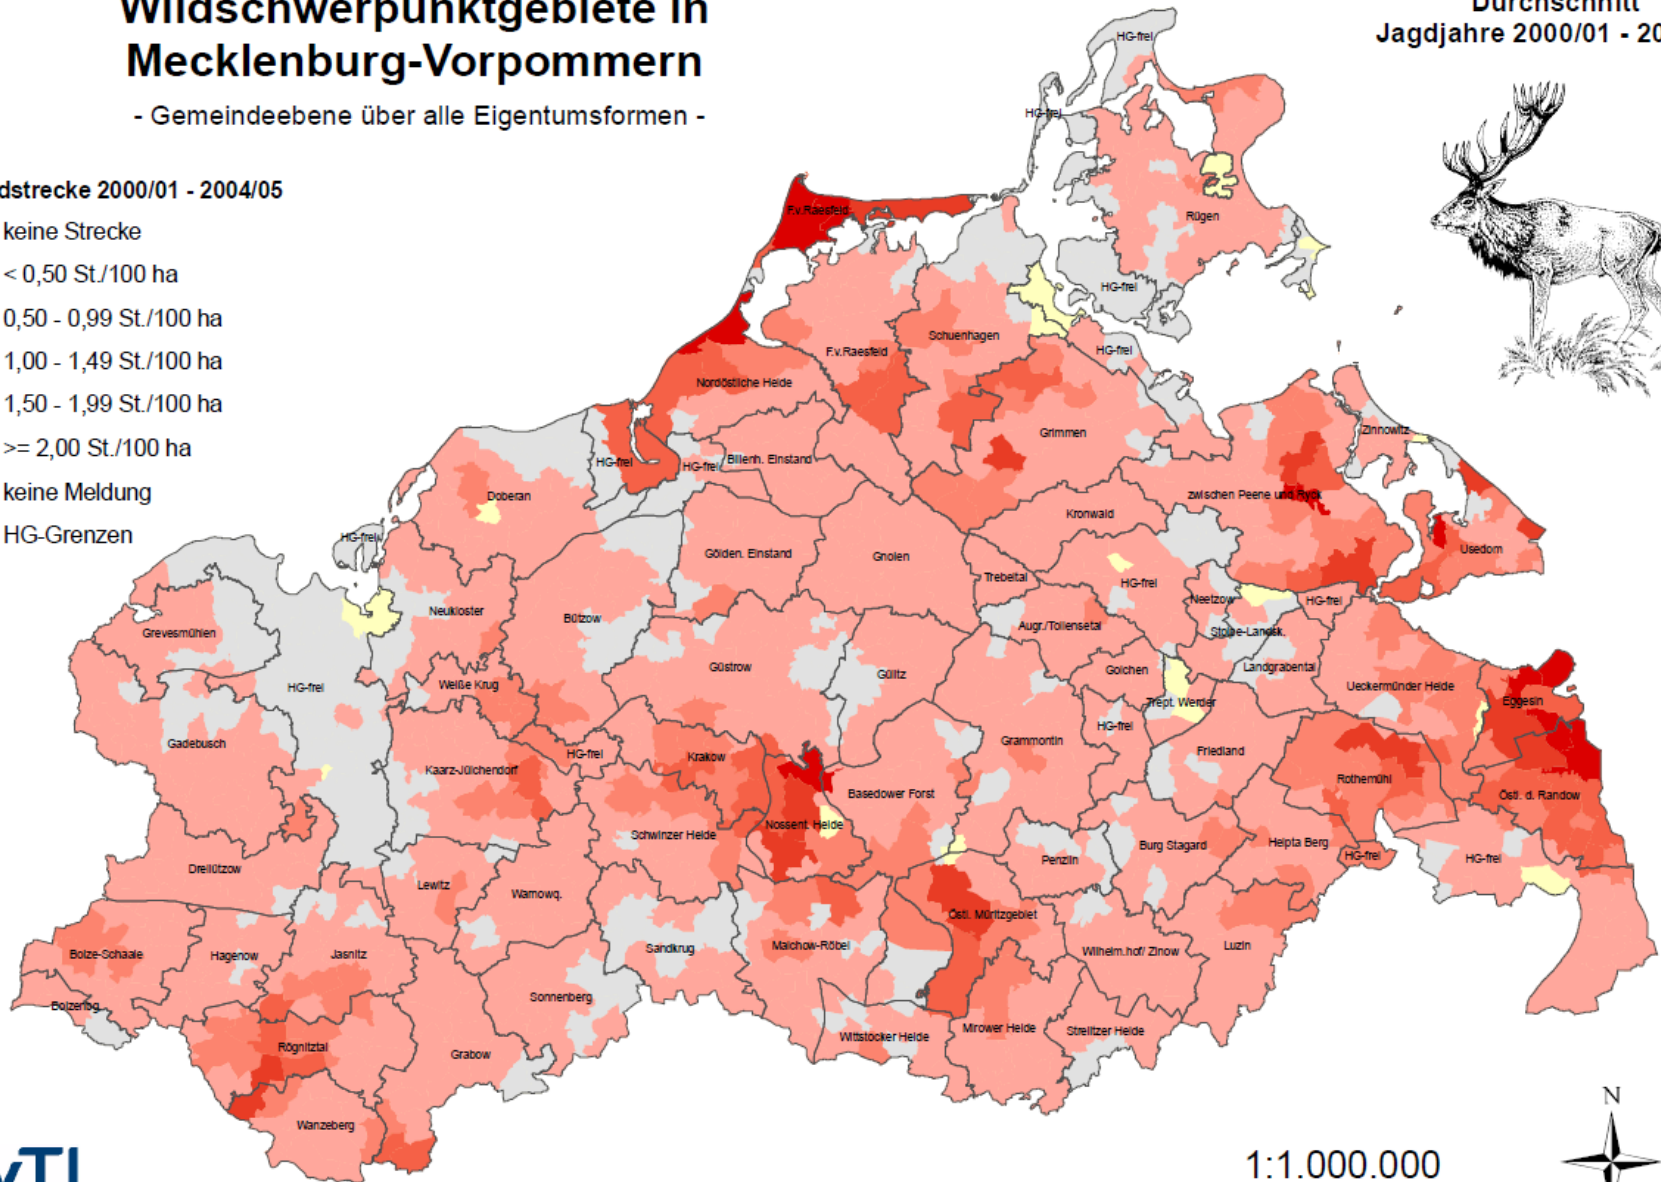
Wildschwerpunktgebiete in Mecklenburg-Vorpommern

- Gemeindeebene über alle Eigentumsformen -

Durchschnitt
Jagdjahre 2000/01 - 20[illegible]

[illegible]dstrecke 2000/01 - 2004/05
keine Strecke
< 0,50 St./100 ha
0,50 - 0,99 St./100 ha
1,00 - 1,49 St./100 ha
1,50 - 1,99 St./100 ha
>= 2,00 St./100 ha
keine Meldung
HG-Grenzen

HG-frei
HG-frei
Rügen
F.v.Raesfeld
HG-frei
Schuenhagen
F.v.Raesfeld
HG-frei
Nordöstliche Heide
Zinnowitz
Grimmen
HG-frei
HG-frei
Billenh. Einstand
Doberan
zwischen Peene und Ryck
Kronwald
Usedom
HG-frei
Gölden. Einstand
Gnoien
Trebeltal
HG-frei
Neetzow
HG-frei
Neukloster
Bützow
Augr./Tollensetal
Stolpe-Landsk.
Grevesmühlen
Güstrow
Gültz
Golchen
Landgrabental
HG-frei
Weiße Krug
Trept. Werder
Ueckermünder Heide
Eggesin
HG-frei
Gadebusch
HG-frei
Grammontin
Krakow
Friedland
Kaarz-Jülchendorf
Rothemühl
Basedower Forst
Ostl. d. Randow
Nossent. Heide
Schwinzer Heide
Burg Stagard
Helpta Berg
HG-frei
HG-frei
Drellützow
Penzlin
Lewitz
Warnowq.
Ostl. Müritzgebiet
Boize-Schaale
Hagenow
Jasnitz
Sandkrug
Malchow-Röbel
Wilhelm.hof/ Zinow
Luzin
Boizenbg.
Sonnenberg
Rögnitztal
Grabow
Wittstocker Heide
Mirower Heide
Strelitzer Heide
Wanzeberg

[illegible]TI
1:1.000.000
N